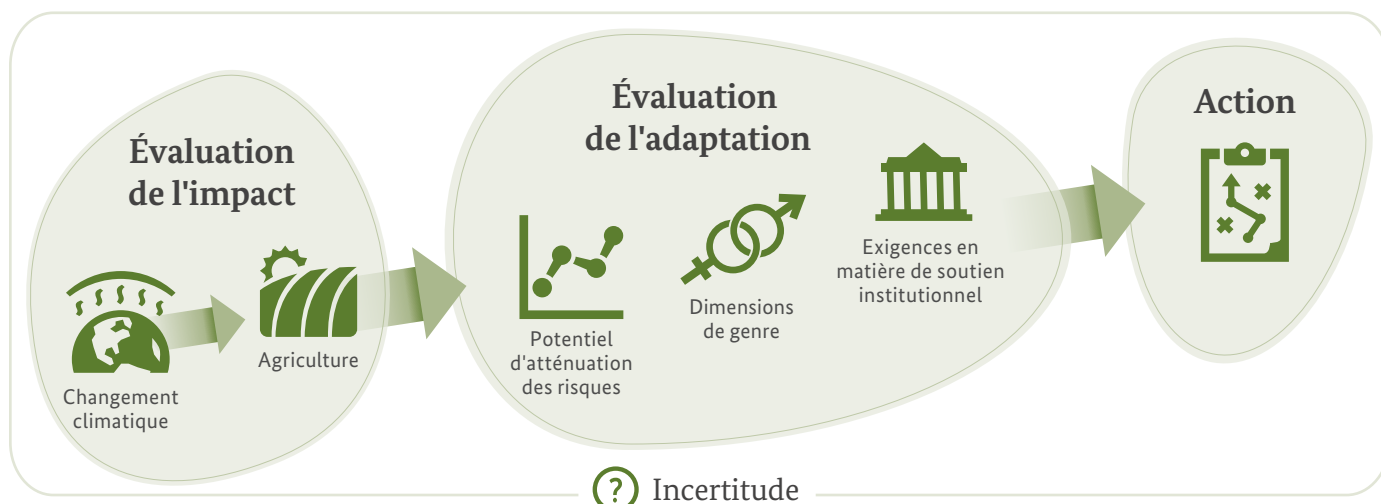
Évaluation de l'impact

Changement climatique

Agriculture

Évaluation de l'adaptation

Potentiel d'atténuation des risques

Dimensions de genre

Exigences en matière de soutien institutionnel

Action

Incertitude